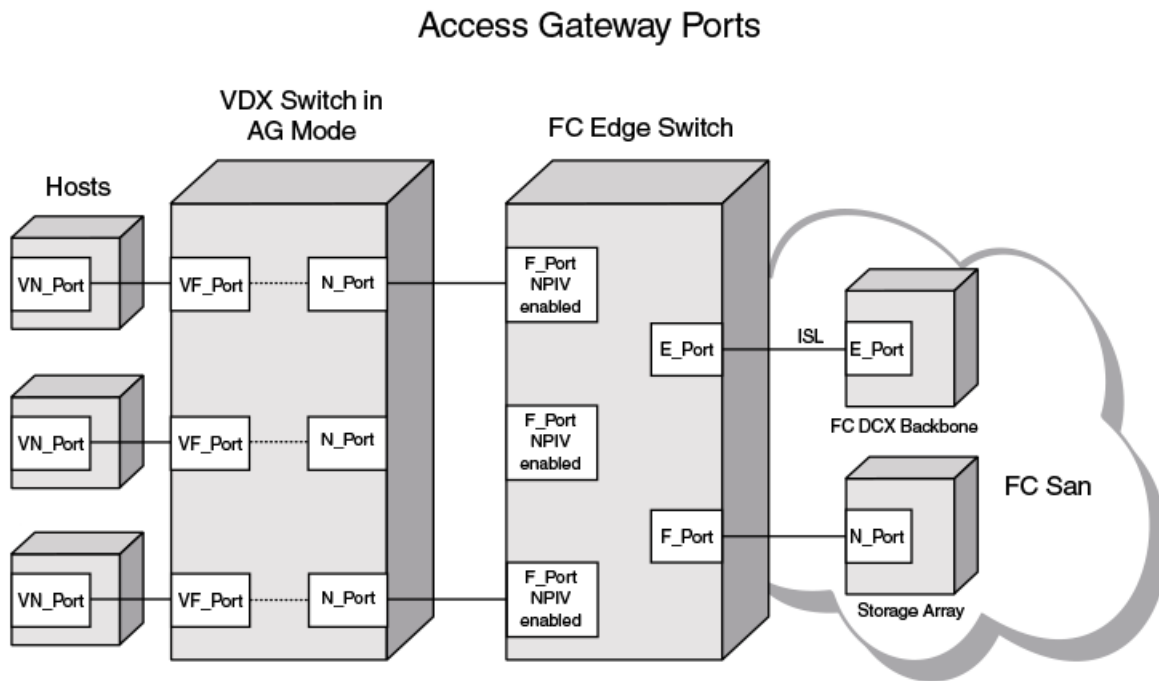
Access Gateway Ports

VDX Switch in AG Mode

FC Edge Switch

Hosts

VN_Port

VF_Port

N_Port

F_Port NPIV enabled

E_Port

ISL

E_Port

FC DCX Backbone

VN_Port

VF_Port

N_Port

F_Port NPIV enabled

FC San

F_Port

N_Port

Storage Array

VN_Port

VF_Port

N_Port

F_Port NPIV enabled